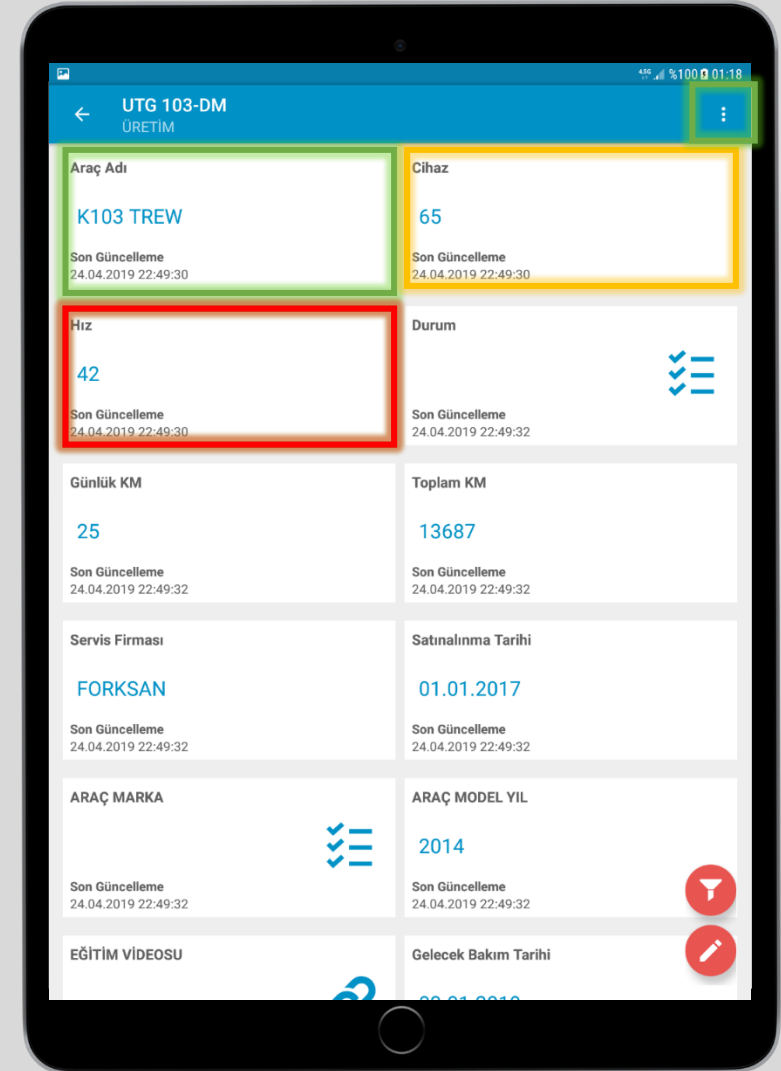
4.5G %100 01:18

UTG 103-DM
ÜRETİM

Araç Adı
K103 TREW
Son Güncelleme
24.04.2019 22:49:30

Cihaz
65
Son Güncelleme
24.04.2019 22:49:30

Hız
42
Son Güncelleme
24.04.2019 22:49:30

Durum
Son Güncelleme
24.04.2019 22:49:32

Günlük KM
25
Son Güncelleme
24.04.2019 22:49:32

Toplam KM
13687
Son Güncelleme
24.04.2019 22:49:32

Servis Firması
FORKSAN
Son Güncelleme
24.04.2019 22:49:32

Satınalınma Tarihi
01.01.2017
Son Güncelleme
24.04.2019 22:49:32

ARAÇ MARKA
Son Güncelleme
24.04.2019 22:49:32

ARAÇ MODEL YIL
2014
Son Güncelleme
24.04.2019 22:49:32

EĞİTİM VİDEOSU

Gelecek Bakım Tarihi
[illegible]